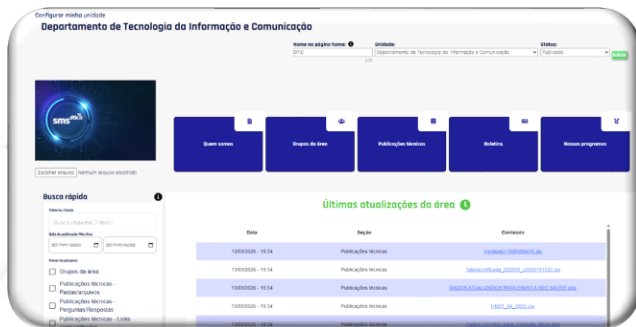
Configurar minha unidade
Departamento de Tecnologia da Informação e Comunicação

Nome na página home:
DTIC
Unidade:
Departamento de Tecnologia da Informação e Comunicação
Status:
Publicado
Salvar

sms

Escolher arquivo Nenhum arquivo escolhido

Quem somos
Grupos de área
Publicações técnicas
Boletins
Nossos programas

Busca rápida
Palavras-chave
Busca (máximo 3 itens)
Data de publicação (Filtro/fim)
dd/mm/aaaa
dd/mm/aaaa
Forma de pesquisa
Grupos de área
Publicações técnicas - Pastas/arquivos
Publicações técnicas - Perguntas/Respostas
Publicações técnicas - Links

Últimas atualizações da área

| Data | Seção | Conteúdo |
|---|---|---|
| 13/03/2026 - 15:54 | Publicações técnicas | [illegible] |
| 13/03/2026 - 15:54 | Publicações técnicas | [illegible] |
| 13/03/2026 - 15:54 | Publicações técnicas | DADOS ATUALIZADOS PARA ENVIO A SEC SAÚDE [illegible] |
| 13/03/2026 - 15:54 | Publicações técnicas | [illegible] |
| 13/03/2026 - 15:54 | Publicações técnicas | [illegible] |